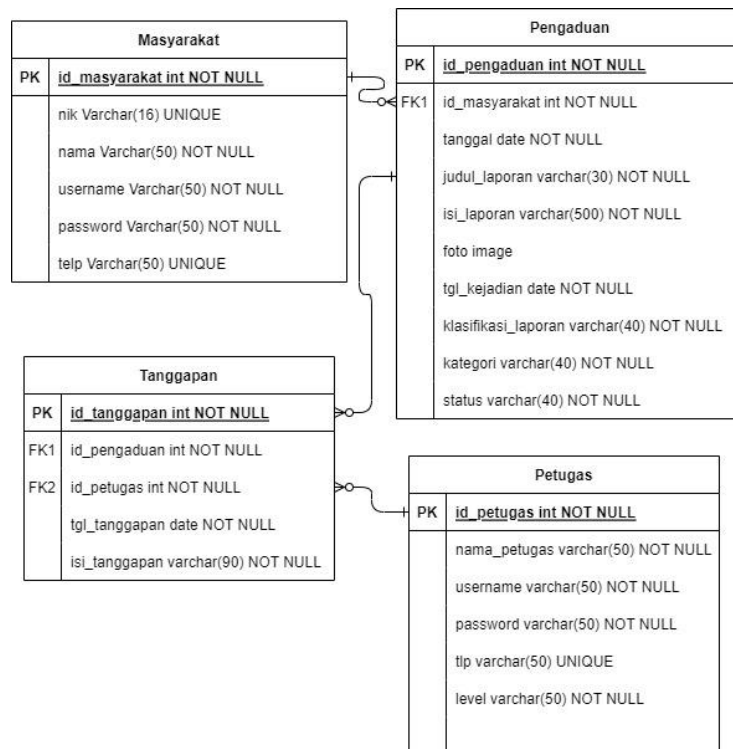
Masyarakat

| PK | id_masyarakat int NOT NULL |
|---|---|
| | nik Varchar(16) UNIQUE |
| | nama Varchar(50) NOT NULL |
| | username Varchar(50) NOT NULL |
| | password Varchar(50) NOT NULL |
| | telp Varchar(50) UNIQUE |

Pengaduan

| PK | id_pengaduan int NOT NULL |
|---|---|
| FK1 | id_masyarakat int NOT NULL |
| | tanggal date NOT NULL |
| | judul_laporan varchar(30) NOT NULL |
| | isi_laporan varchar(500) NOT NULL |
| | foto image |
| | tgl_kejadian date NOT NULL |
| | klasifikasi_laporan varchar(40) NOT NULL |
| | kategori varchar(40) NOT NULL |
| | status varchar(40) NOT NULL |

Tanggapan

| PK | id_tanggapan int NOT NULL |
|---|---|
| FK1 | id_pengaduan int NOT NULL |
| FK2 | id_petugas int NOT NULL |
| | tgl_tanggapan date NOT NULL |
| | isi_tanggapan varchar(90) NOT NULL |

Petugas

| PK | id_petugas int NOT NULL |
|---|---|
| | nama_petugas varchar(50) NOT NULL |
| | username varchar(50) NOT NULL |
| | password varchar(50) NOT NULL |
| | tlp varchar(50) UNIQUE |
| | level varchar(50) NOT NULL |